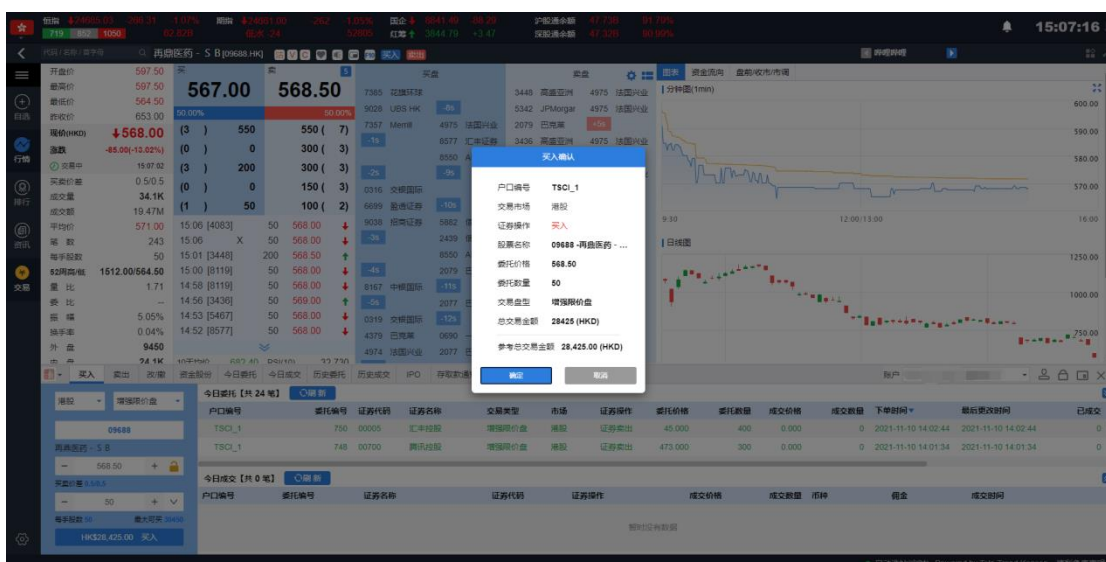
恒指 24885.03 -268.31 -1.07% 期指 24881.00 -262 -1.05% 国企 8841.49 -88.29 沪股通余额 47.73B 91.79%
719 852 1050 82.62B 低水 -24 52806 红筹 3844.79 +3.47 深股通余额 47.32B 90.99%
15:07:16

代码/名称/拼音 再鼎医药 - S B [09688.HK] 买入 卖出

| 开盘价 | 587.50 |
|---|---|
| 最高价 | 587.50 |
| 最低价 | 564.50 |
| 昨收价 | 653.00 |
| 现价(HKD) | 568.00 |
| 涨跌 | -85.00(-13.02%) |
| 交易中 | 15:07:02 |
| 买卖价差 | 0.5/0.5 |
| 成交量 | 34.1K |
| 成交额 | 19.47M |
| 平均价 | 571.00 |
| 笔数 | 243 |
| 每手股数 | 50 |
| 52周高/低 | 1512.00/564.50 |
| 量比 | 1.71 |
| 委比 | -- |
| 振幅 | 5.05% |
| 换手率 | 0.04% |
| 外盘 | 9450 |
| 内盘 | 24.1K |

买 567.00 卖 568.50
50.00% 50.00%
(3) 550 550 (7)
(0) 0 300 (3)
(3) 200 300 (3)
(0) 0 150 (3)
(1) 50 100 (2)

15:06 [4083] 50 568.00
15:06 X 50 568.00
15:01 [3448] 200 568.50
15:00 [8119] 50 568.00
14:58 [8119] 50 568.00
14:56 [3436] 50 569.00
14:53 [5467] 50 568.00
14:52 [8577] 50 568.00

买盘 卖盘
7385 花旗环球 3448 高盛亚洲 4975 法国兴业
9028 UBS HK 5342 JPMorgan 4975 法国兴业
7357 Merrill 4975 法国兴业 2079 巴克莱
8577 汇丰证券 3436 高盛亚洲 4975 法国兴业
0316 交银国际 6699 盈透证券 9038 招商证券 5882 2439 8550 8167 中银国际 2079 2077 0319 交银国际 4379 巴克莱 0690 4974 法国兴业 2077

图表 资金流向 盘前/收市询價
分钟图(1min)
600.00 590.00 580.00 570.00 16:00
9:30 12:00/13:00
日线图
1250.00 1000.00 750.00

买入确认
户口编号 TSCI_1
交易市场 港股
证券操作 买入
股票名称 09688 -再鼎医药 - ...
委托价格 568.50
委托数量 50
交易盘型 增强限价盘
总交易金额 28425 (HKD)
参考总交易金额 28,425.00 (HKD)
确定 取消

买入 卖出 改/撤 资金股份 今日委托 今日成交 历史委托 历史成交 IPO 存取款通知
账户

港股 增强限价盘
09688
再鼎医药 - S B
568.50
50
每手股数 50 最大可买
HK$28,425.00 买入

今日委托 [共 24 笔] 刷新
| 户口编号 | 委托编号 | 证券代码 | 证券名称 | 交易类型 | 市场 | 证券操作 | 委托价格 | 委托数量 | 成交价格 | 成交数量 | 下单时间 | 最后更改时间 | 已成交 |
|---|---|---|---|---|---|---|---|---|---|---|---|---|---|
| TSCI_1 | 750 | 00005 | 汇丰控股 | 增强限价盘 | 港股 | 证券卖出 | 45.000 | 400 | 0.000 | 0 | 2021-11-10 14:02:44 | 2021-11-10 14:02:44 | 0 |
| TSCI_1 | 748 | 00700 | 腾讯控股 | 增强限价盘 | 港股 | 证券卖出 | 473.000 | 300 | 0.000 | 0 | 2021-11-10 14:01:34 | 2021-11-10 14:01:34 | 0 |

今日成交 [共 0 笔] 刷新
| 户口编号 | 委托编号 | 证券名称 | 证券代码 | 证券操作 | 成交价格 | 成交数量 | 币种 | 佣金 | 成交时间 |
|---|---|---|---|---|---|---|---|---|---|

暂时没有数据